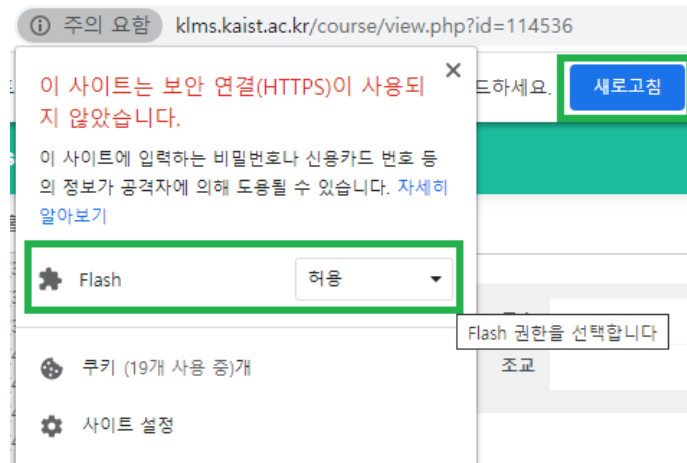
ⓘ 주의 요함 klms.kaist.ac.kr/course/view.php?id=114536

이 사이트는 보안 연결(HTTPS)이 사용되지 않았습니다.

이 사이트에 입력하는 비밀번호나 신용카드 번호 등의 정보가 공격자에 의해 도용될 수 있습니다. 자세히 알아보기

Flash 허용

Flash 권한을 선택합니다

쿠키 (19개 사용 중)개

사이트 설정

드하세요. 새로고침

조교